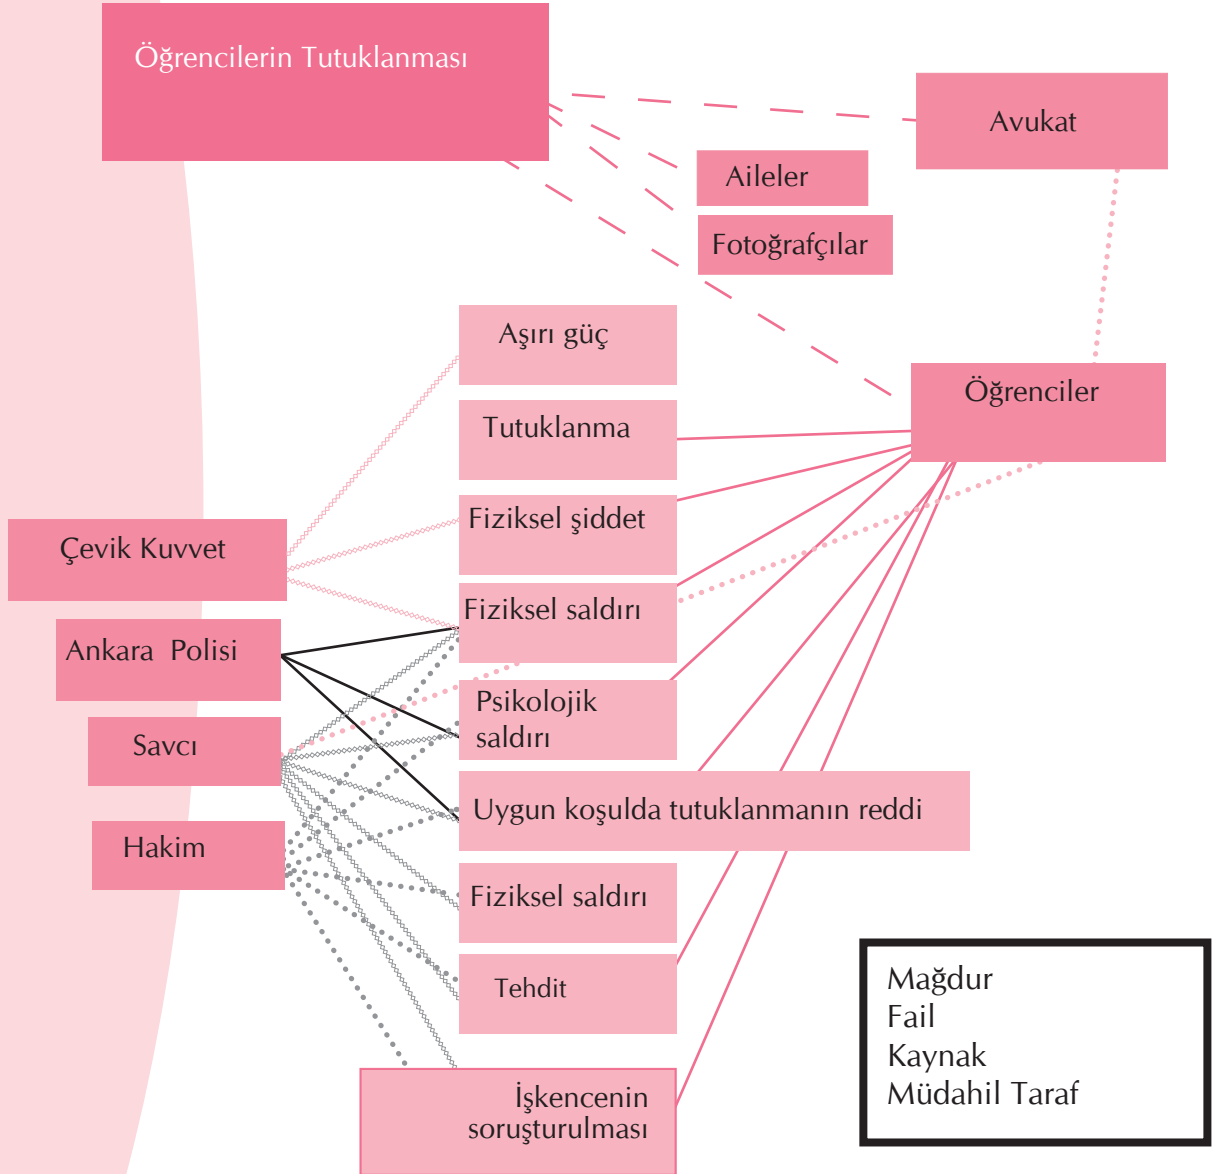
Öğrencilerin Tutuklanması

Avukat

Aileler

Fotoğrafçılar

Aşırı güç

Öğrenciler

Tutuklanma

Fiziksel şiddet

Çevik Kuvvet

Fiziksel saldırı

Ankara Polisi

Psikolojik saldırı

Savcı

Uygun koşulda tutuklanmanın reddi

Hakim

Fiziksel saldırı

Tehdit

İşkencenin soruşturulması

Mağdur
Fail
Kaynak
Müdahil Taraf